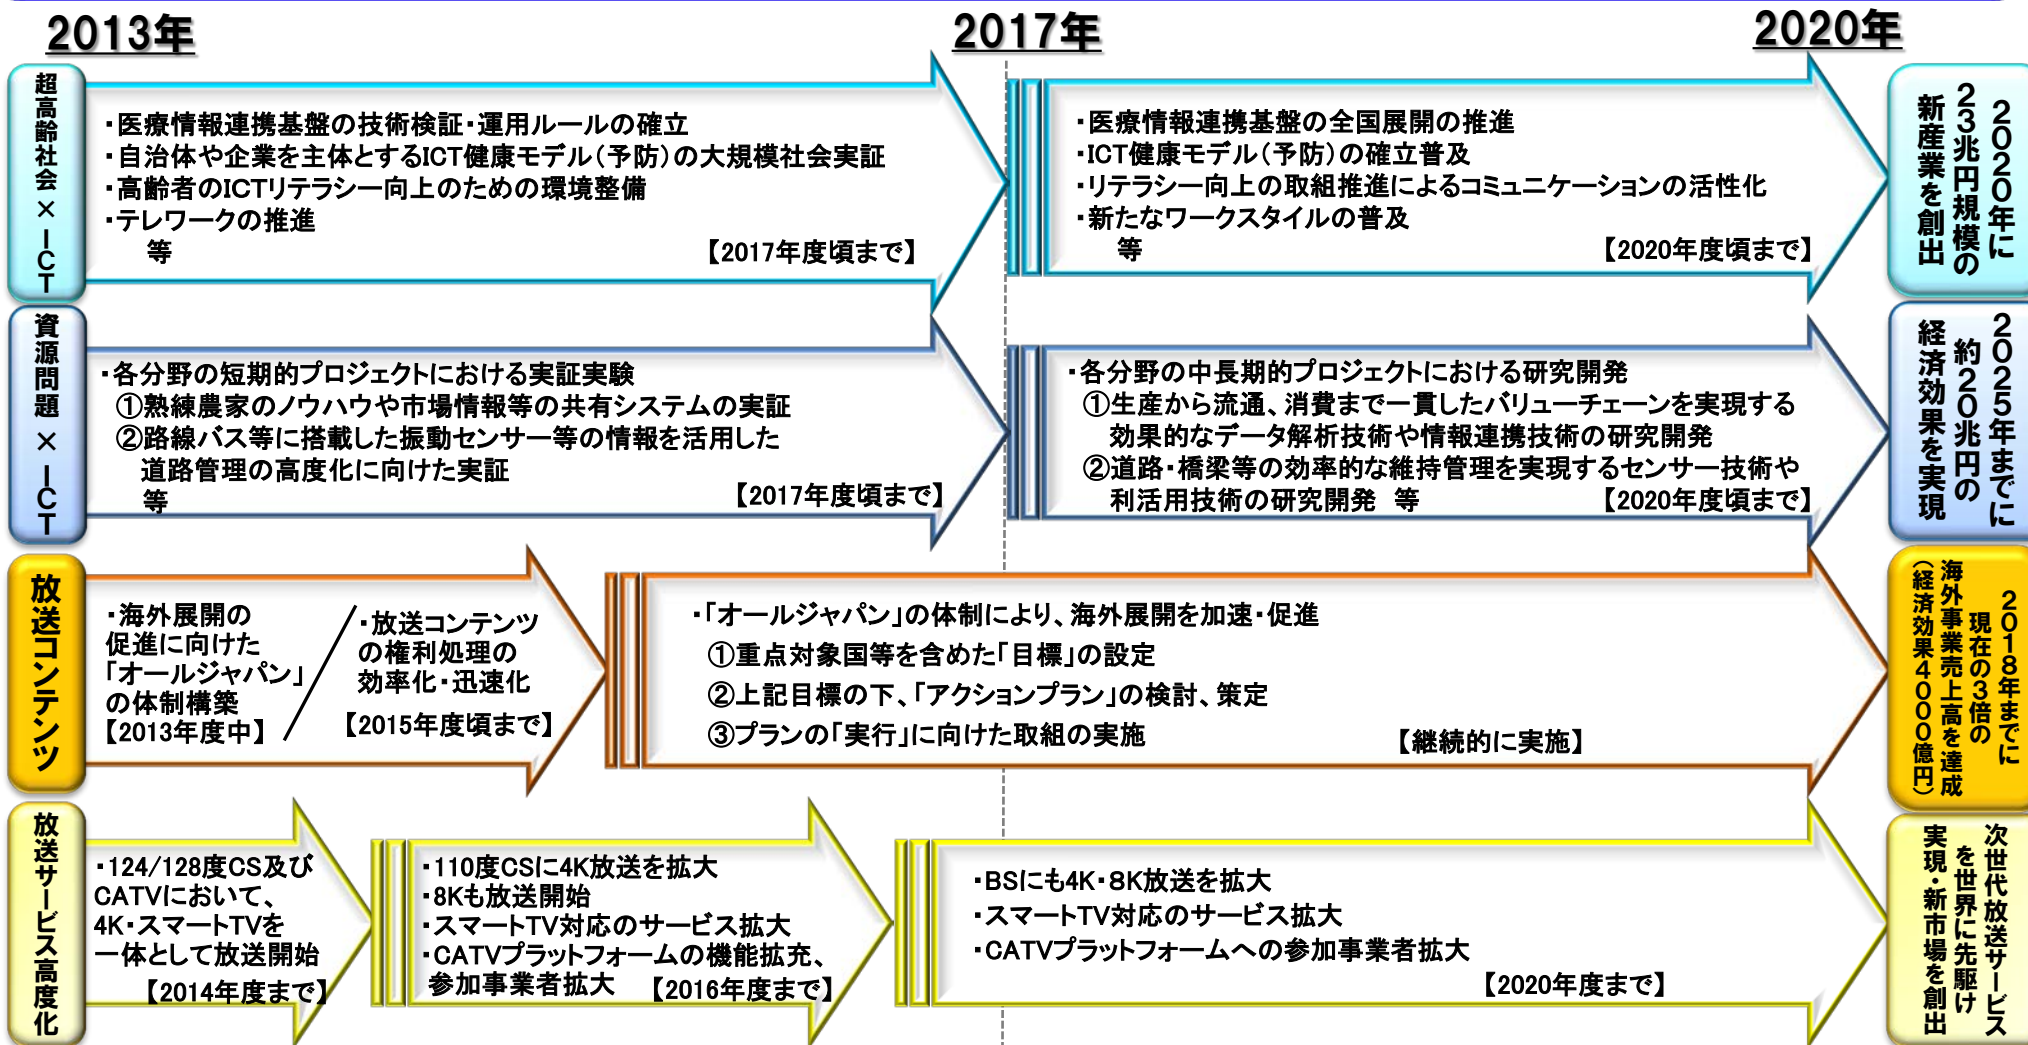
2013年

2017年

2020年

超高齢社会×ICT

・医療情報連携基盤の技術検証・運用ルールの確立
・自治体や企業を主体とするICT健康モデル(予防)の大規模社会実証
・高齢者のICTリテラシー向上のための環境整備
・テレワークの推進
等
【2017年度頃まで】

・医療情報連携基盤の全国展開の推進
・ICT健康モデル(予防)の確立普及
・リテラシー向上の取組推進によるコミュニケーションの活性化
・新たなワークスタイルの普及
等
【2020年度頃まで】

2020年に23兆円規模の新産業を創出

資源問題×ICT

・各分野の短期的プロジェクトにおける実証実験
①熟練農家のノウハウや市場情報等の共有システムの実証
②路線バス等に搭載した振動センサー等の情報を活用した道路管理の高度化に向けた実証
等
【2017年度頃まで】

・各分野の中長期的プロジェクトにおける研究開発
①生産から流通、消費まで一貫したバリューチェーンを実現する効果的なデータ解析技術や情報連携技術の研究開発
②道路・橋梁等の効率的な維持管理を実現するセンサー技術や利活用技術の研究開発 等
【2020年度頃まで】

2025年までに約20兆円の経済効果を実現

放送コンテンツ

・海外展開の促進に向けた「オールジャパン」の体制構築
【2013年度中】

・放送コンテンツの権利処理の効率化・迅速化
【2015年度頃まで】

・「オールジャパン」の体制により、海外展開を加速・促進
①重点対象国等を含めた「目標」の設定
②上記目標の下、「アクションプラン」の検討、策定
③プランの「実行」に向けた取組の実施
【継続的に実施】

2018年までに現在の3倍の海外事業売上高を達成
(経済効果4000億円)

放送サービス高度化

・124/128度CS及びCATVにおいて、4K・スマートTVを一体として放送開始
【2014年度まで】

・110度CSに4K放送を拡大
・8Kも放送開始
・スマートTV対応のサービス拡大
・CATVプラットフォームの機能拡充、参加事業者拡大
【2016年度まで】

・BSにも4K・8K放送を拡大
・スマートTV対応のサービス拡大
・CATVプラットフォームへの参加事業者拡大
【2020年度まで】

次世代放送サービスを世界に先駆け実現・新市場を創出